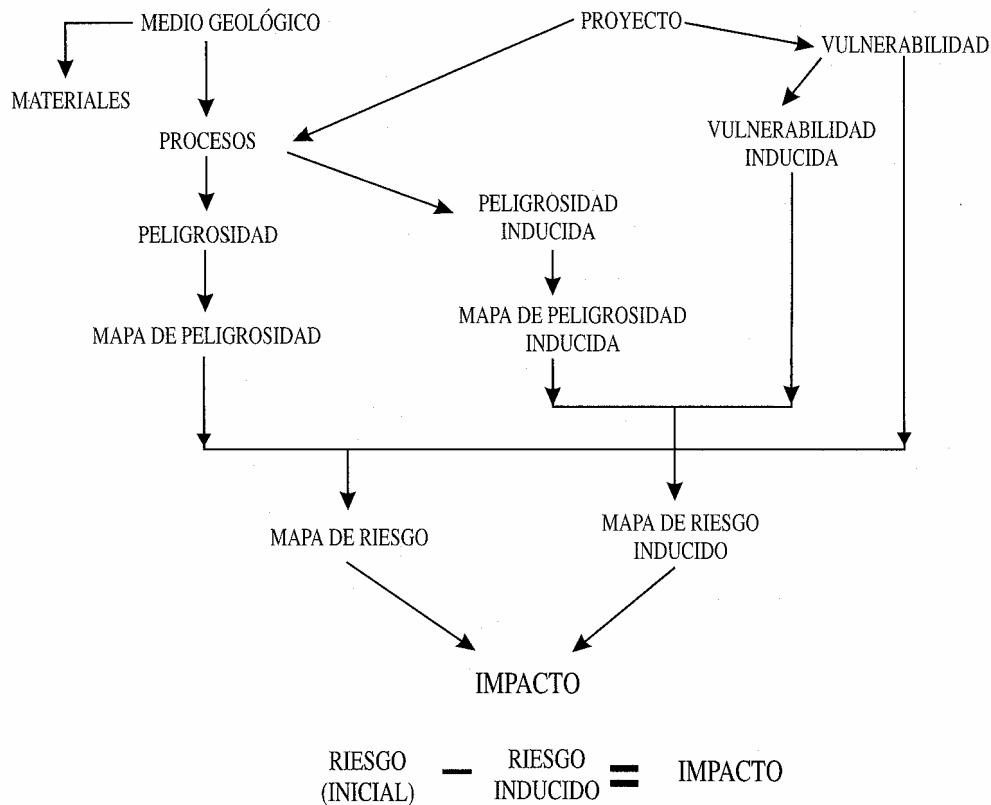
MEDIO GEOLÓGICO

PROYECTO

VULNERABILIDAD

MATERIALES

PROCESOS

VULNERABILIDAD INDUCIDA

PELIGROSIDAD

PELIGROSIDAD INDUCIDA

MAPA DE PELIGROSIDAD

MAPA DE PELIGROSIDAD INDUCIDA

MAPA DE RIESGO

MAPA DE RIESGO INDUCIDO

IMPACTO

RIESGO (INICIAL) $-$ RIESGO INDUCIDO $=$ IMPACTO